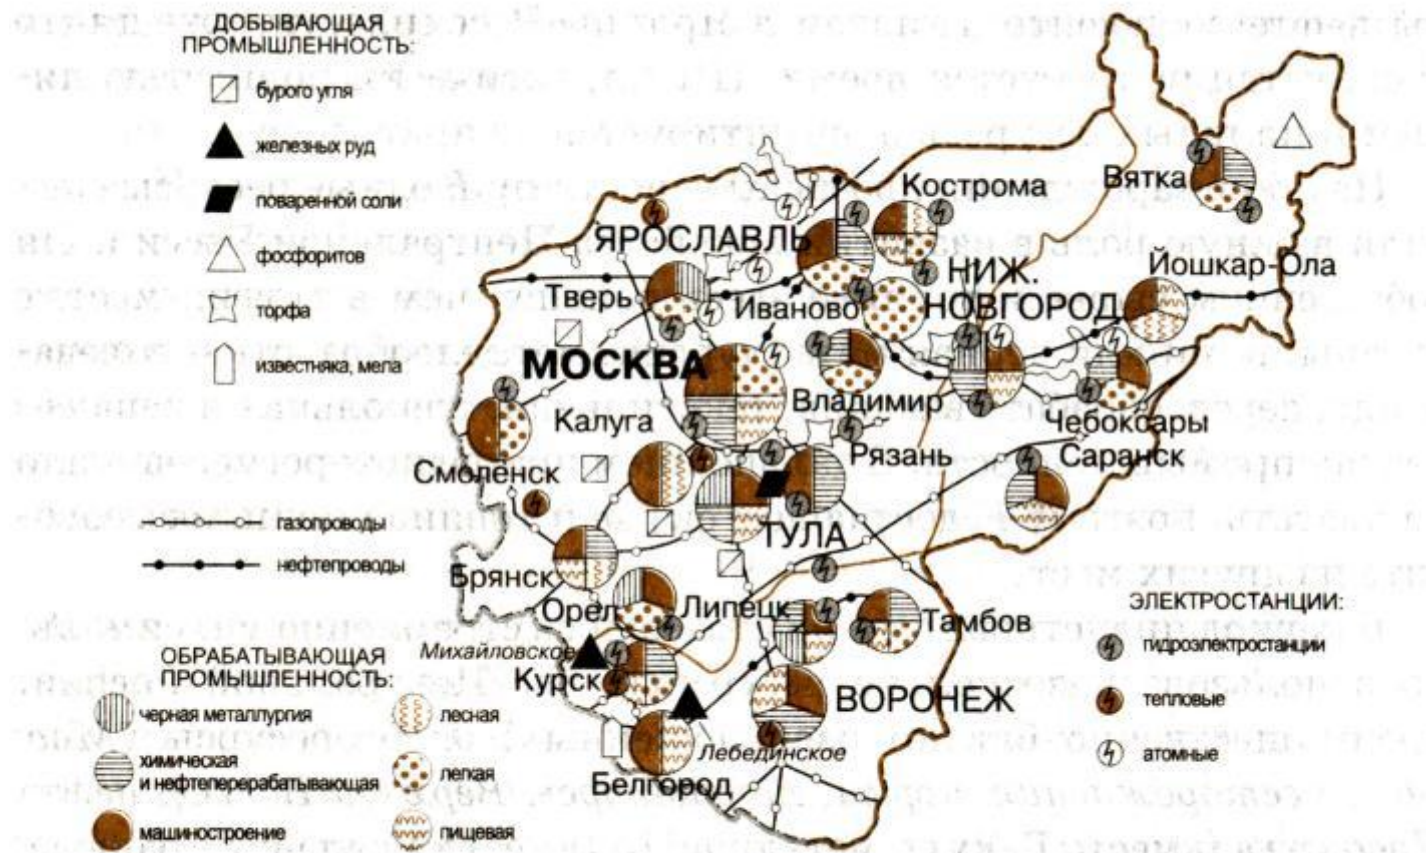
ДОБЫВАЮЩАЯ ПРОМЫШЛЕННОСТЬ:
бурого угля
железных руд
поваренной соли
фосфоритов
торфа
известняка, мела

газопроводы
нефтепроводы

ОБРАБАТЫВАЮЩАЯ ПРОМЫШЛЕННОСТЬ:
черная металлургия
химическая и нефтеперерабатывающая
машиностроение
лесная
легкая
пищевая

ЭЛЕКТРОСТАНЦИИ:
гидроэлектростанции
тепловые
атомные

Кострома
Вятка
ЯРОСЛАВЛЬ
НИЖ. НОВГОРОД
Йошкар-Ола
Тверь
Иваново
МОСКВА
Владимир
Калуга
Чебоксары
Рязань
Саранск
Смоленск
ТУЛА
Брянск
Орел
Липецк
Тамбов
Михайловское
Курск
ВОРОНЕЖ
Лебединское
Белгород